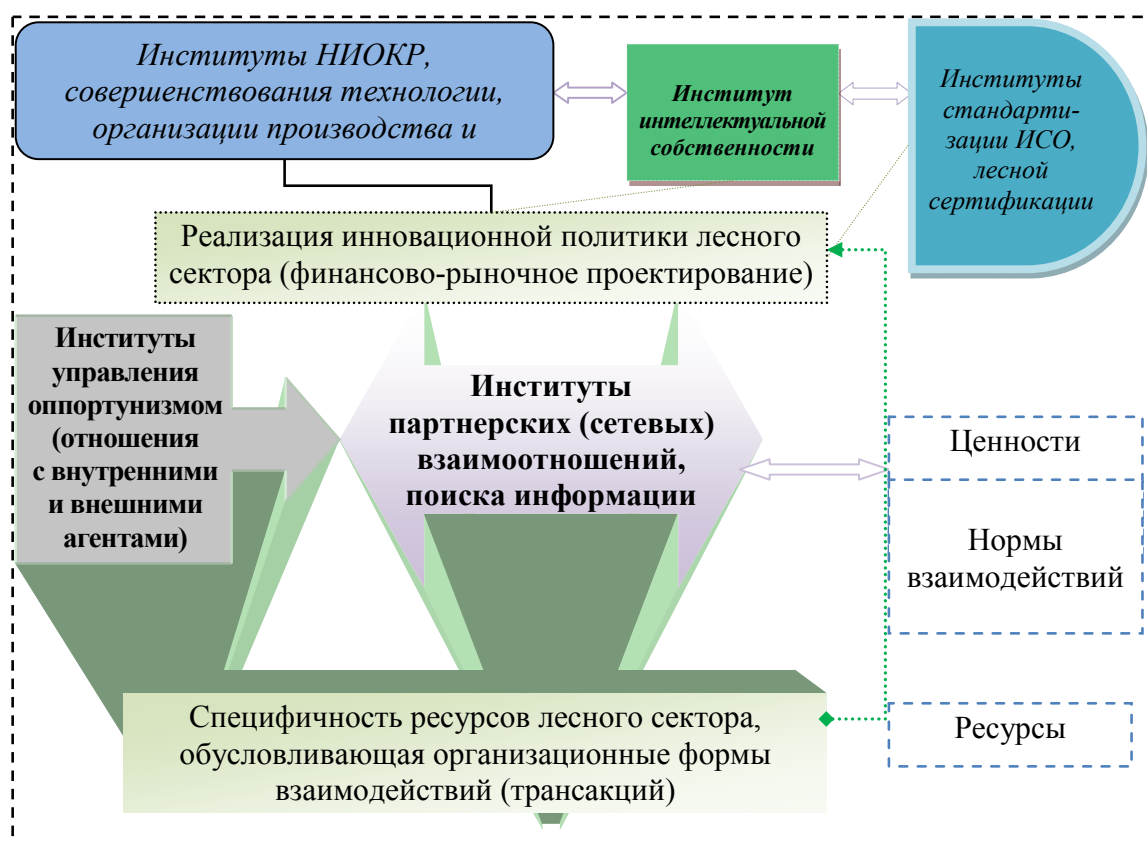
Институты НИОКР, совершенствования технологии, организации производства и

Институт интеллектуальной собственности

Институты стандартизации ИСО, лесной сертификации

Реализация инновационной политики лесного сектора (финансово-рыночное проектирование)

Институты управления оппортунизмом (отношения с внутренними и внешними агентами)

Институты партнерских (сетевых) взаимоотношений, поиска информации

Ценности

Нормы взаимодействий

Ресурсы

Специфичность ресурсов лесного сектора, обусловливающая организационные формы взаимодействий (трансакций)